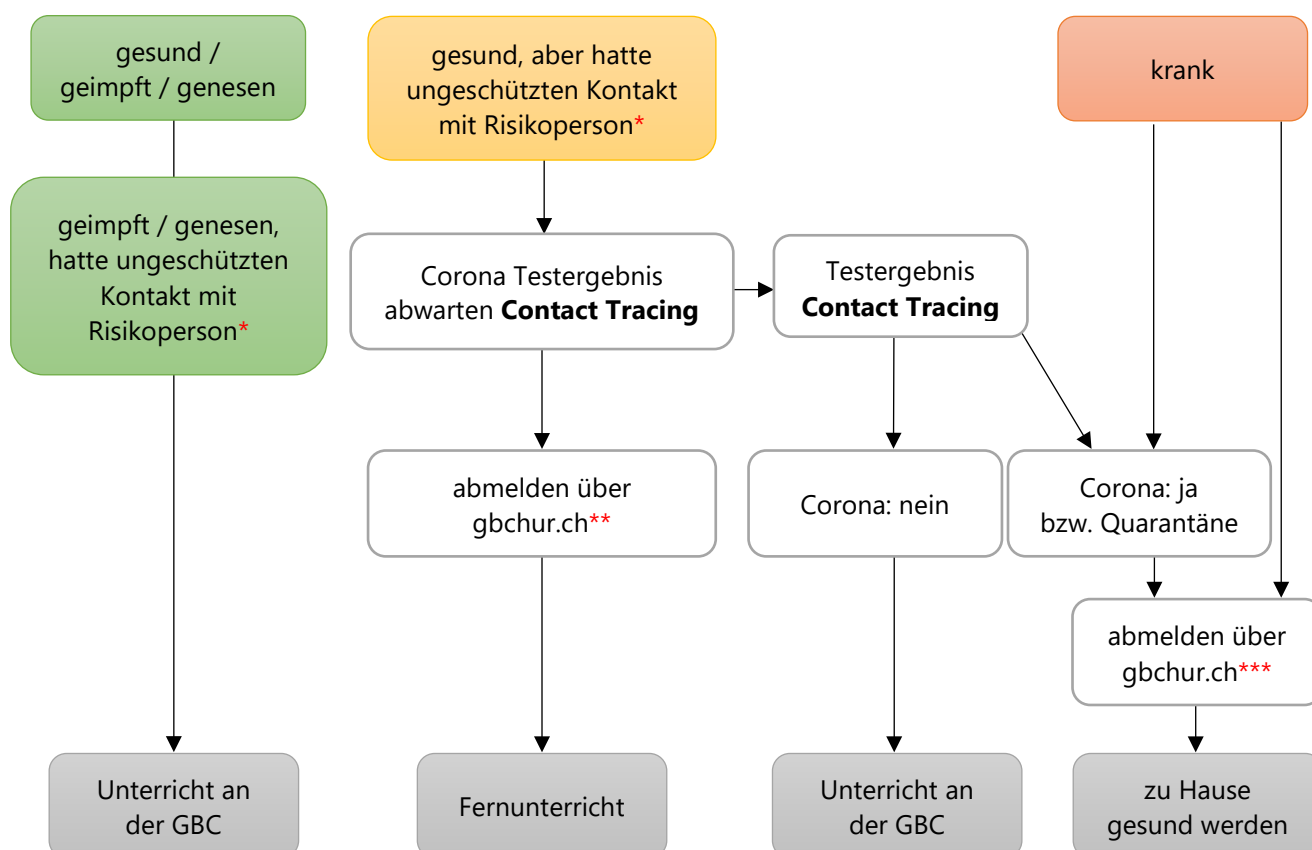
gesund / geimpft / genesen

geimpft / genesen, hatte ungeschützten Kontakt mit Risikoperson*

Unterricht an der GBC

gesund, aber hatte ungeschützten Kontakt mit Risikoperson*

Corona Testergebnis abwarten **Contact Tracing**

abmelden über gbchur.ch**

Fernunterricht

Testergebnis **Contact Tracing**

Corona: nein

Unterricht an der GBC

krank

Corona: ja bzw. Quarantäne

abmelden über gbchur.ch***

zu Hause gesund werden